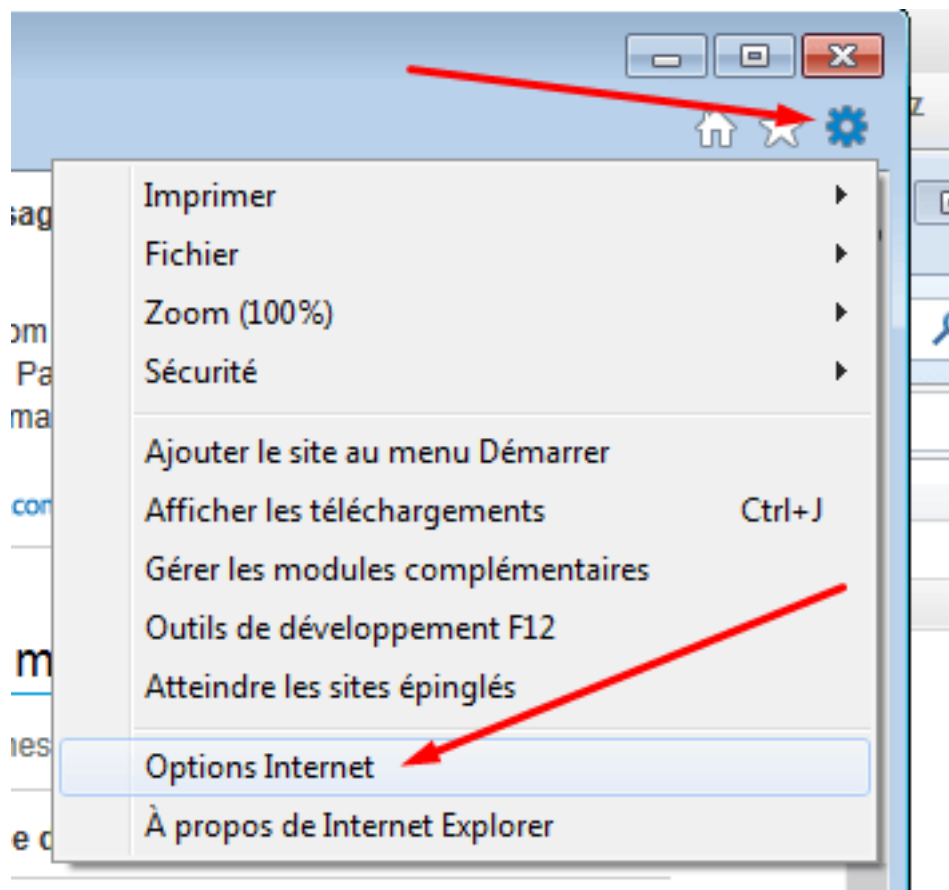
Imprimer
Fichier
Zoom (100%)
Sécurité

Ajouter le site au menu Démarrer
Afficher les téléchargements Ctrl+J
Gérer les modules complémentaires
Outils de développement F12
Atteindre les sites épinglés

Options Internet
À propos de Internet Explorer